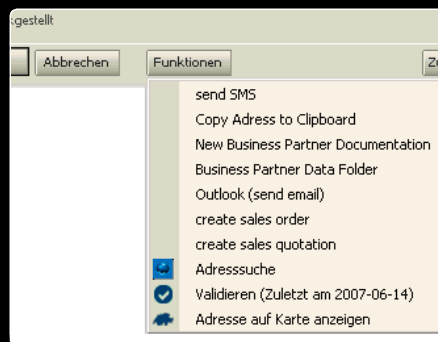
:gestellt

Abbrechen

Funktionen

Ze

send SMS
Copy Adress to Clipboard
New Business Partner Documentation
Business Partner Data Folder
Outlook (send email)
create sales order
create sales quotation
Adresssuche
Validieren (Zuletzt am 2007-06-14)
Adresse auf Karte anzeigen